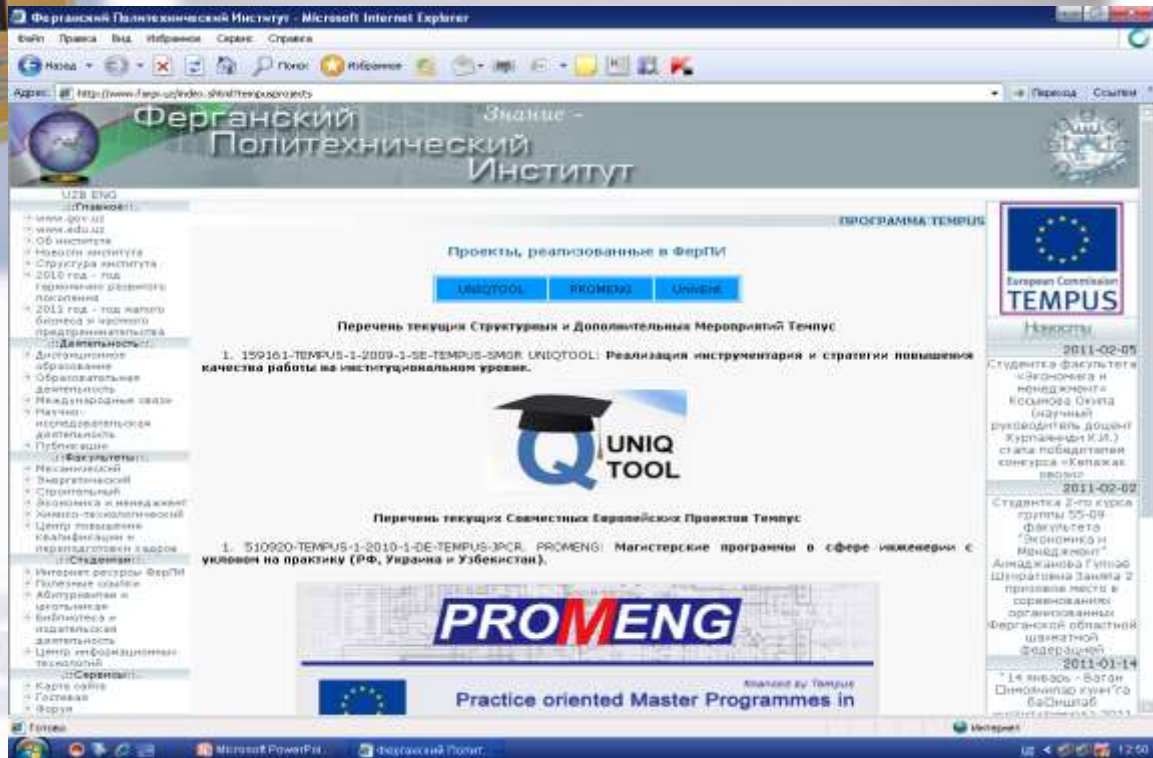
Ферганский Политехнический Институт - Microsoft Internet Explorer

Файл Правка Вид Избранное Сервис Справка

Назад Поиск Избранное

Адрес: http://www.ferpi.uz/index.shtml?tempusprojects

Переход Ссылки

Ферганский Политехнический Институт

Знание -

UZB ENG

::Главное::

www.gov.uz
www.edu.uz
Об институте
Новости института
Структура института
2010 год - год гармонично развитого поколения
2011 год - год малого бизнеса и частного предпринимательства

::Деятельность::

Дистанционное образование
Образовательная деятельность
Международные связи
Научно-исследовательская деятельность
Публикации

::Факультеты::

Механический
Энергетический
Строительный
Экономика и менеджмент
Химико-технологический
Центр повышения квалификации и переподготовки кадров

::Студентам::

Интернет ресурсы ФерПИ
Полезные ссылки
Абитуриентам и школьникам
Библиотека и издательская деятельность
Центр информационных технологий

::Сервисы::

Карта сайта
Гостевая
Форум

ПРОГРАММА TEMPUS

Проекты, реализованные в ФерПИ

UNIQTOOL PROMENG UNIVENT

Перечень текущих Структурных и Дополнительных Мероприятий Темпус

1. 159161-TEMPUS-1-2009-1-SE-TEMPUS-SMGR UNIQTOOL: Реализация инструментария и стратегии повышения качества работы на институциональном уровне.

UNIQ TOOL

Перечень текущих Совместных Европейских Проектов Темпус

1. 510920-TEMPUS-1-2010-1-DE-TEMPUS-JPCR. PROMENG: Магистерские программы в сфере инженерии с уклоном на практику (РФ, Украина и Узбекистан).

PROMENG

financed by Tempus

Practice oriented Master Programmes in

European Commission
TEMPUS

Новости

2011-02-05
Студентка факультета «Экономика и менеджмент» Косимова Окила (научный руководитель доцент Курпаяниди К.И.) стала победителем конкурса «Кепажак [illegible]

2011-02-02
Студентка 2-го курса группы 55-09 факультета "Экономика и Менеджмент" Ахмаджанова Гулнаэ Шерзатовна Заняла 2 призовое место в соревнованиях организованных Ферганской областной шахматной федерацией

2011-01-14
"14 январь - Ватан Химоячилар куни"га бaĝишлаб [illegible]

Готово

Интернет

Microsoft PowerPoi... Ферганский Полит...

12:50